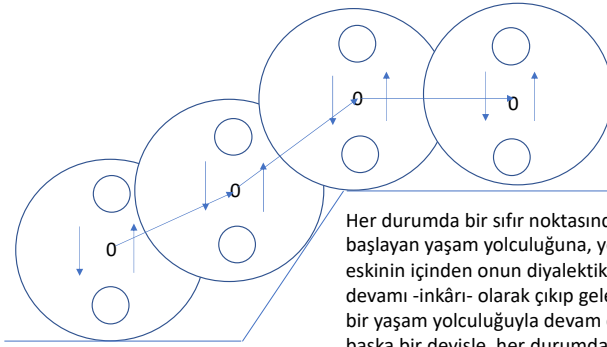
0

0

0

0

Her durumda bir sıfır noktasınd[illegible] başlayan yaşam yolculuğuna, y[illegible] eskinin içinden onun diyalektik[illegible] devamı -inkârı- olarak çıkıp gele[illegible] bir yaşam yolculuğuyla devam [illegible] başka bir deyişle, her durumda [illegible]